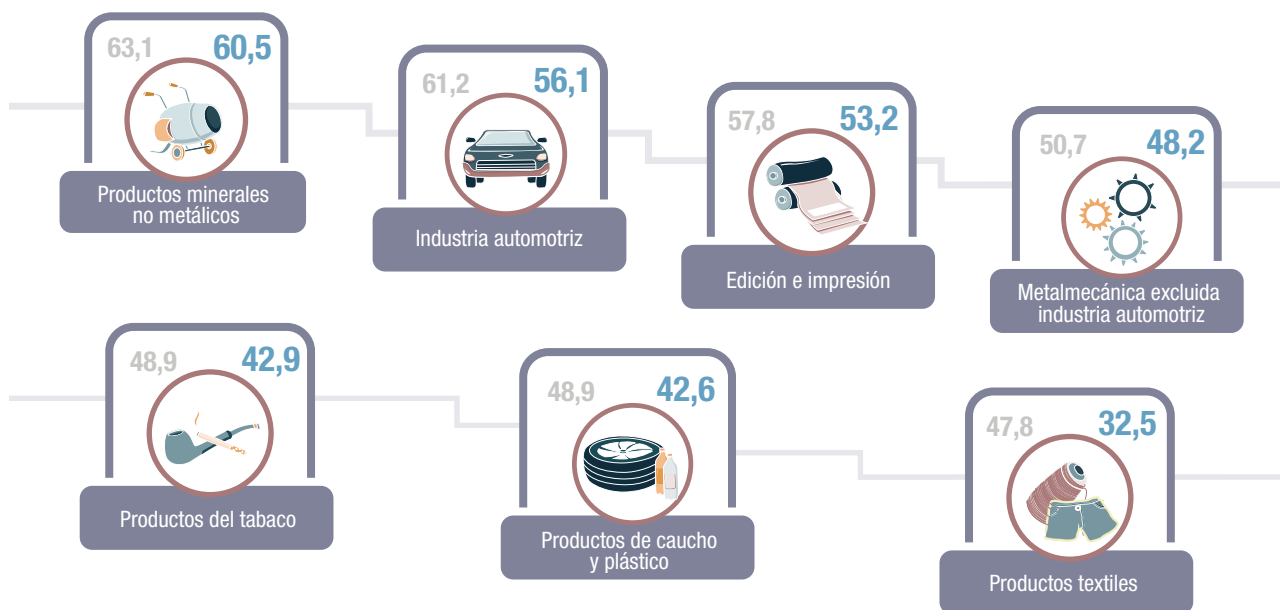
63,1 60,5
Productos minerales no metálicos

61,2 56,1
Industria automotriz

57,8 53,2
Edición e impresión

50,7 48,2
Metalmecánica excluida industria automotriz

48,9 42,9
Productos del tabaco

48,9 42,6
Productos de caucho y plástico

47,8 32,5
Productos textiles